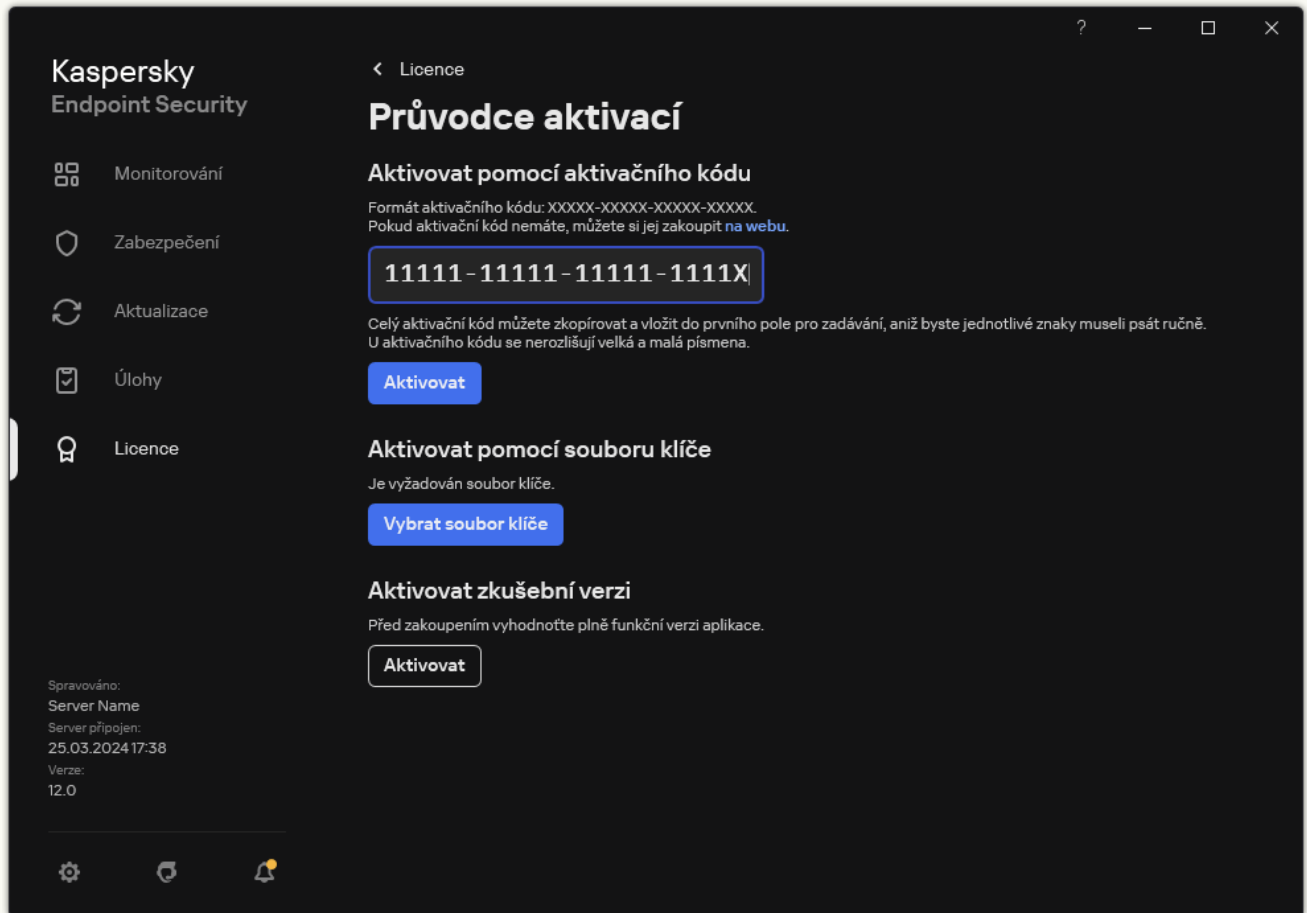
?

Kaspersky
Endpoint Security

Monitorování

Zabezpečení

Aktualizace

Úlohy

Licence

Spravováno:
Server Name
Server připojen:
25.03.2024 17:38
Verze:
12.0

< Licence

Průvodce aktivací

Aktivovat pomocí aktivačního kódu

Formát aktivačního kódu: XXXXX-XXXXX-XXXXX-XXXXX.
Pokud aktivační kód nemáte, můžete si jej zakoupit na webu.

11111-11111-11111-1111X

Celý aktivační kód můžete zkopírovat a vložit do prvního pole pro zadávání, aniž byste jednotlivé znaky museli psát ručně.
U aktivačního kódu se nerozlišují velká a malá písmena.

Aktivovat

Aktivovat pomocí souboru klíče

Je vyžadován soubor klíče.

Vybrat soubor klíče

Aktivovat zkušební verzi

Před zakoupením vyhodnoťte plně funkční verzi aplikace.

Aktivovat